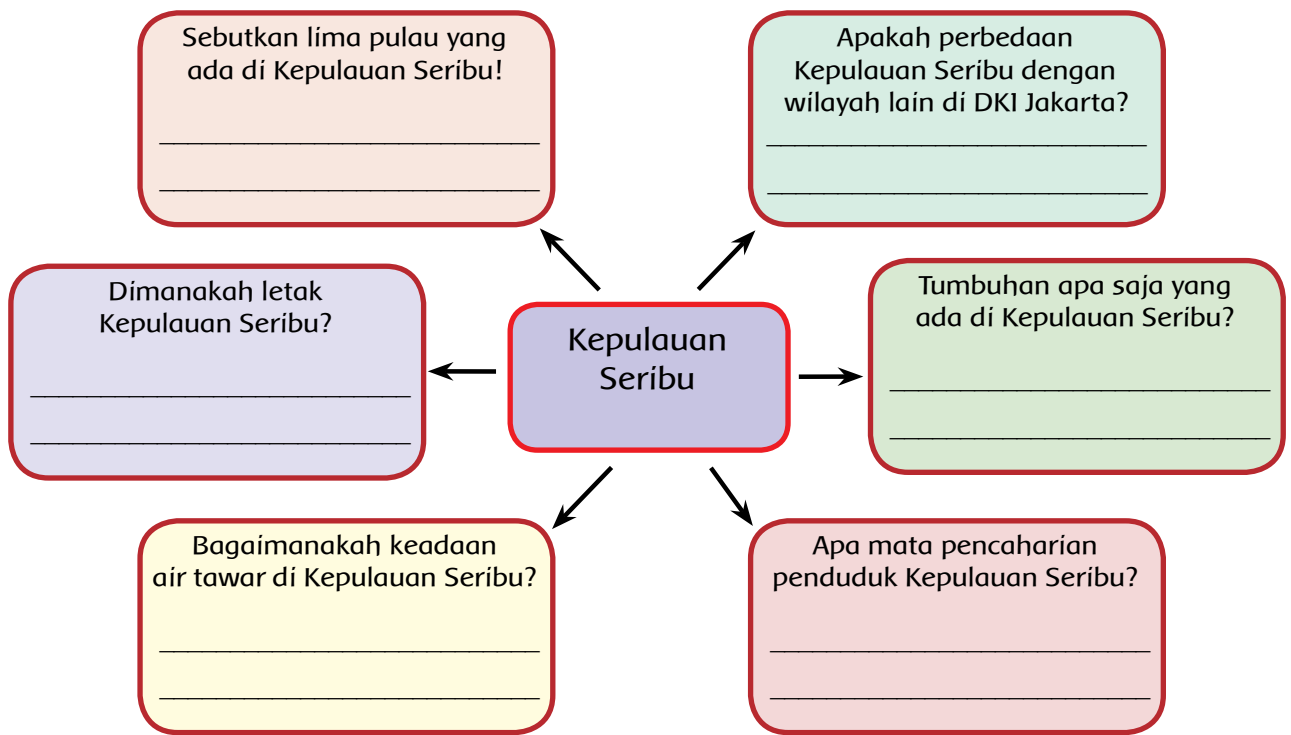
Sebutkan lima pulau yang ada di Kepulauan Seribu!

______________________________

______________________________

Apakah perbedaan Kepulauan Seribu dengan wilayah lain di DKI Jakarta?

______________________________

______________________________

Dimanakah letak Kepulauan Seribu?

______________________________

______________________________

Kepulauan Seribu

Tumbuhan apa saja yang ada di Kepulauan Seribu?

______________________________

______________________________

Bagaimanakah keadaan air tawar di Kepulauan Seribu?

______________________________

______________________________

Apa mata pencaharian penduduk Kepulauan Seribu?

______________________________

______________________________